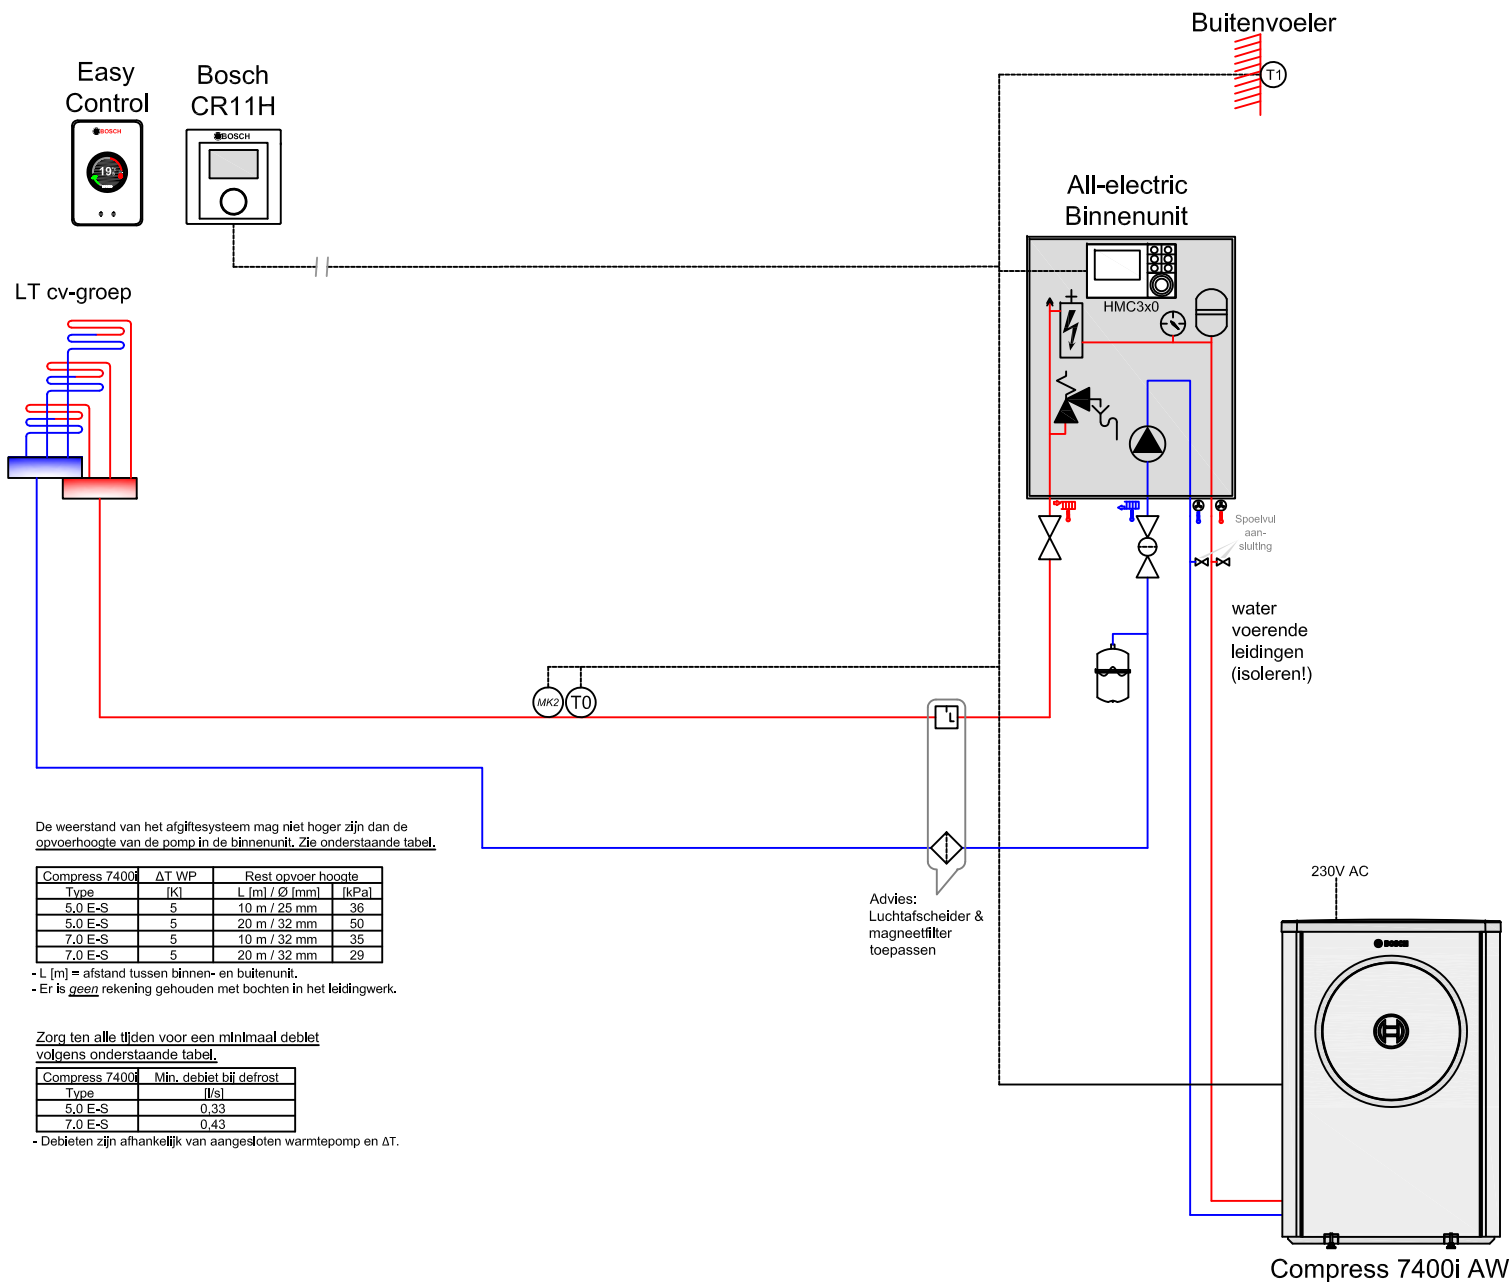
Easy Control

BOSCH

19

Bosch CR11H

BOSCH

Buitenvoeler

T1

All-electric Binnenunit

HMC3x0

LT cv-groep

Spoelvul aan-sluiting

water voerende leidingen (isoleren!)

MK2

T0

De weerstand van het afgiftesysteem mag niet hoger zijn dan de opvoerhoogte van de pomp in de binnenunit. Zie onderstaande tabel.

| Compress 7400i | ΔT WP | Rest opvoer hoogte | |
|---|---|---|---|
| Type | [K] | L [m] / Ø [mm] | [kPa] |
| 5,0 E-S | 5 | 10 m / 25 mm | 36 |
| 5,0 E-S | 5 | 20 m / 32 mm | 50 |
| 7,0 E-S | 5 | 10 m / 32 mm | 35 |
| 7,0 E-S | 5 | 20 m / 32 mm | 29 |

- L [m] = afstand tussen binnen- en buitenunit.
- Er is geen rekening gehouden met bochten in het leidingwerk.

Advies: Luchtafscheider & magneetfilter toepassen

230V AC

BOSCH

Zorg ten alle tijden voor een minimaal debiet volgens onderstaande tabel.

| Compress 7400i | Min. debiet bij defrost |
|---|---|
| Type | [l/s] |
| 5,0 E-S | 0,33 |
| 7,0 E-S | 0,43 |

- Debieten zijn afhankelijk van aangesloten warmtepomp en ΔT.

Compress 7400i AW